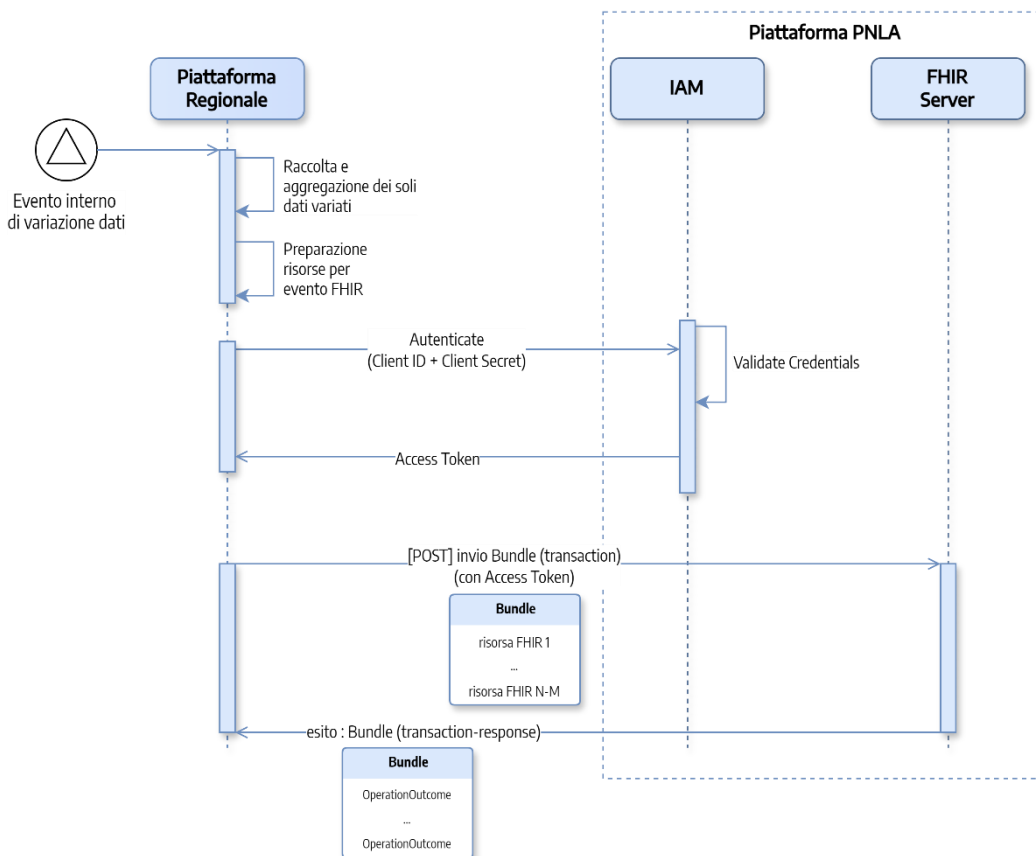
Piattaforma PNLA

Piattaforma Regionale

IAM

FHIR Server

Evento interno di variazione dati

Raccolta e aggregazione dei soli dati variati

Preparazione risorse per evento FHIR

Autenticate
(Client ID + Client Secret)

Validate Credentials

Access Token

[POST] invio Bundle (transaction)
(con Access Token)

Bundle

risorsa FHIR 1

...

risorsa FHIR N-M

esito : Bundle (transaction-response)

Bundle

OperationOutcome

...

OperationOutcome